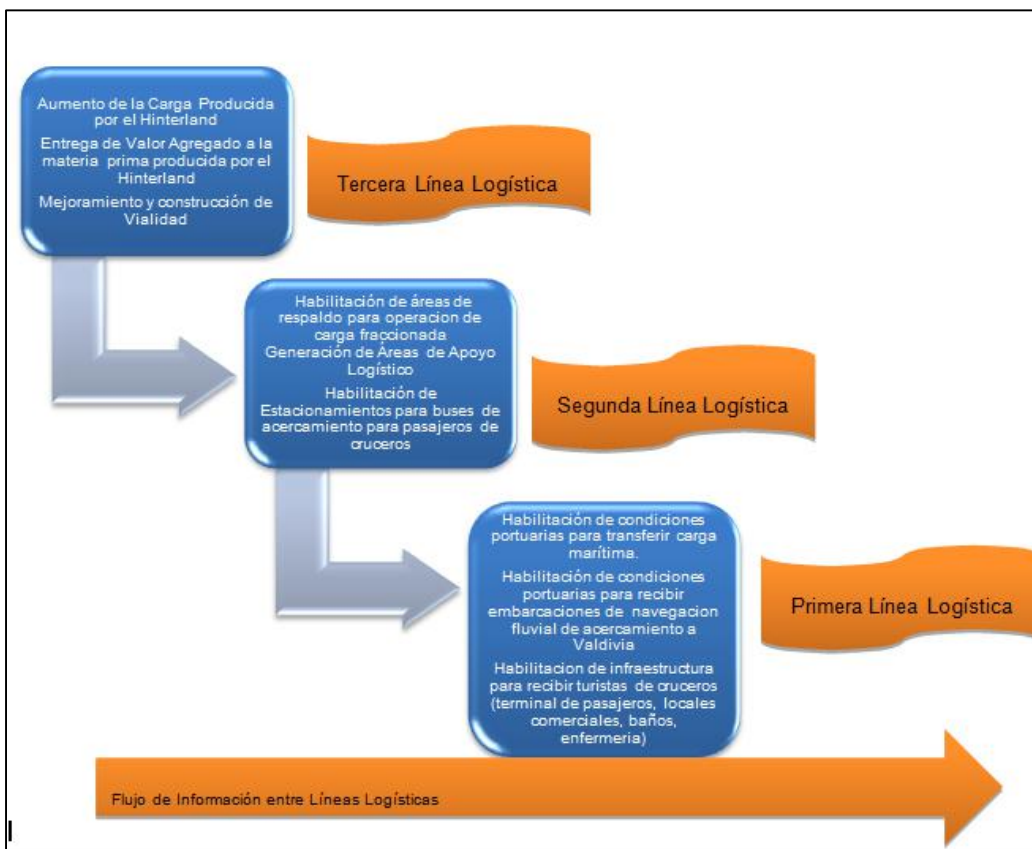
Aumento de la Carga Producida por el Hinterland

Entrega de Valor Agregado a la materia prima producida por el Hinterland

Mejoramiento y construcción de Vialidad

Tercera Línea Logística

Habilitación de áreas de respaldo para operacion de carga fraccionada

Generación de Áreas de Apoyo Logístico

Habilitación de Estacionamientos para buses de acercamiento para pasajeros de cruceros

Segunda Línea Logística

Habilitación de condiciones portuarias para transferir carga marítima.

Habilitación de condiciones portuarias para recibir embarcaciones de navegacion fluvial de acercamiento a Valdivia

Habilitacion de infraestructura para recibir turistas de cruceros (terminal de pasajeros, locales comerciales, baños, enfermeria)

Primera Línea Logística

Flujo de Información entre Líneas Logísticas